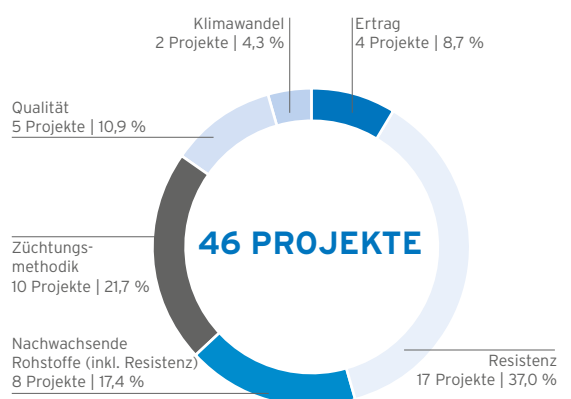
Klimawandel
2 Projekte | 4,3 %

Ertrag
4 Projekte | 8,7 %

Qualität
5 Projekte | 10,9 %

46 PROJEKTE

Züchtungsmethodik
10 Projekte | 21,7 %

Nachwachsende Rohstoffe (inkl. Resistenz)
8 Projekte | 17,4 %

Resistenz
17 Projekte | 37,0 %